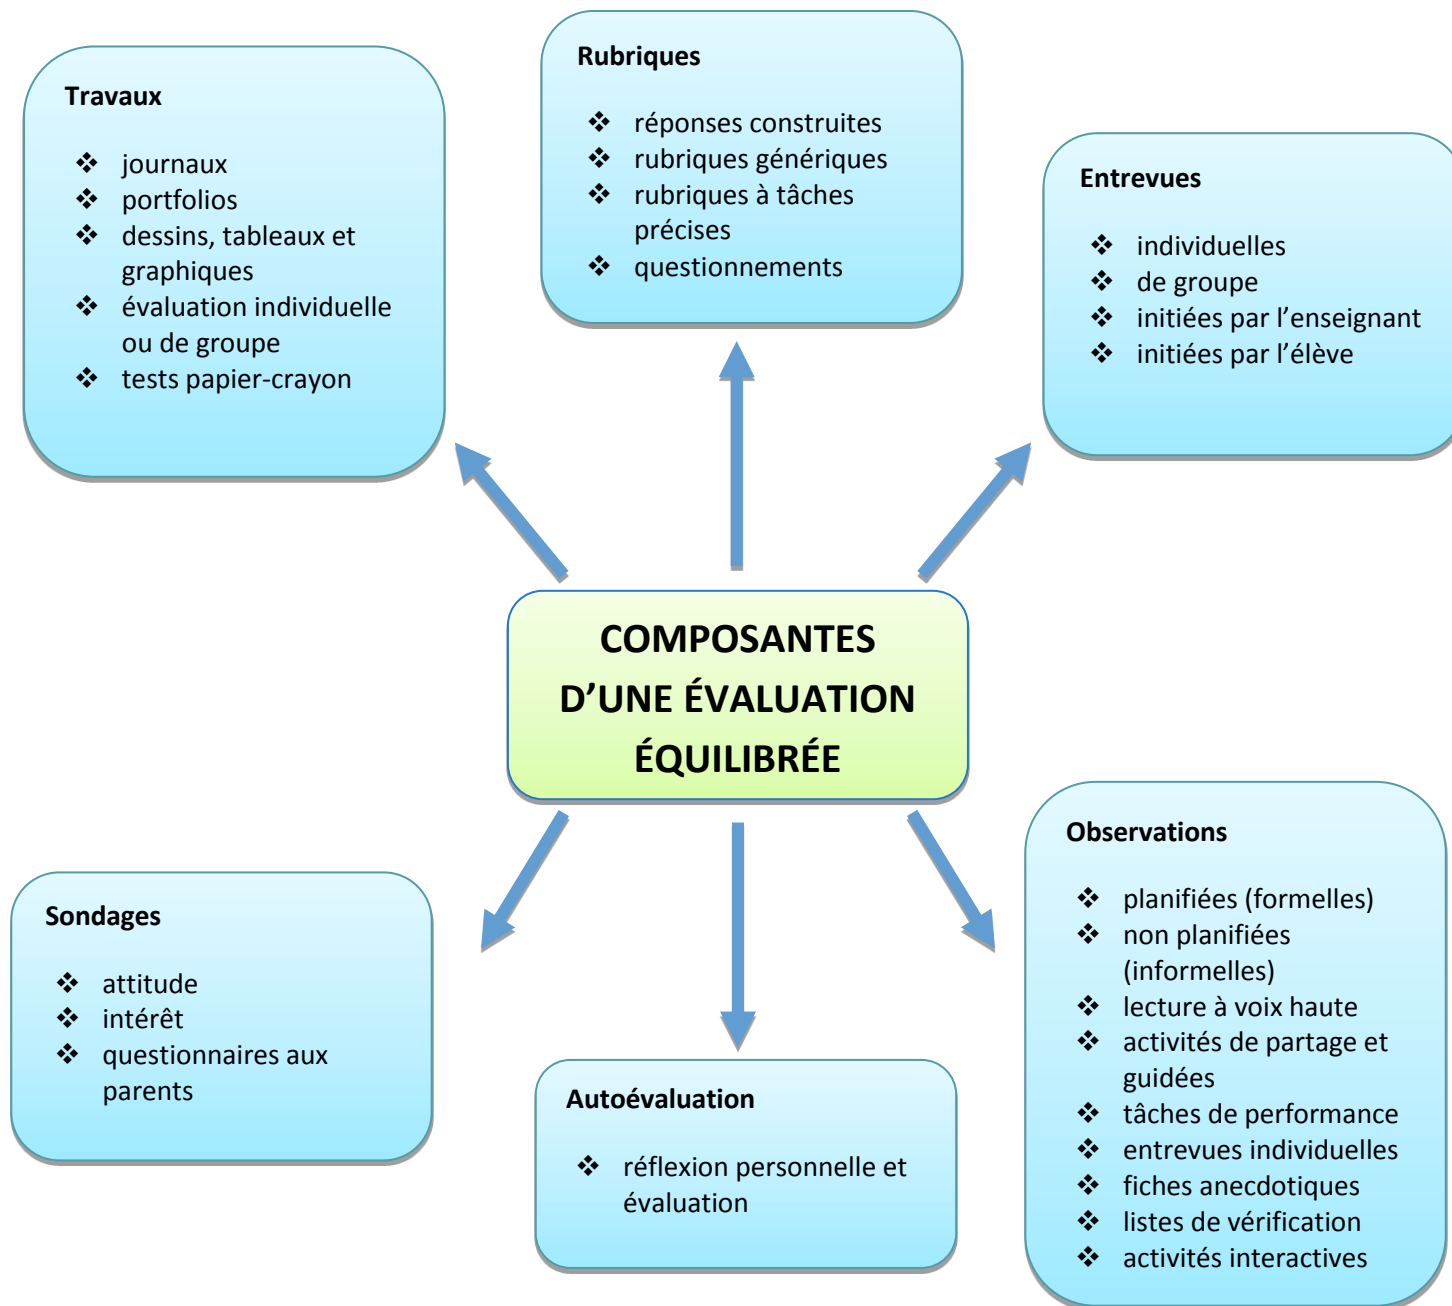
Travaux

- journaux
- portfolios
- dessins, tableaux et graphiques
- évaluation individuelle ou de groupe
- tests papier-crayon

Rubriques

- réponses construites
- rubriques génériques
- rubriques à tâches précises
- questionnements

Entrevues

- individuelles
- de groupe
- initiées par l'enseignant
- initiées par l'élève

COMPOSANTES D'UNE ÉVALUATION ÉQUILIBRÉE

Sondages

- attitude
- intérêt
- questionnaires aux parents

Autoévaluation

- réflexion personnelle et évaluation

Observations

- planifiées (formelles)
- non planifiées (informelles)
- lecture à voix haute
- activités de partage et guidées
- tâches de performance
- entrevues individuelles
- fiches anecdotiques
- listes de vérification
- activités interactives